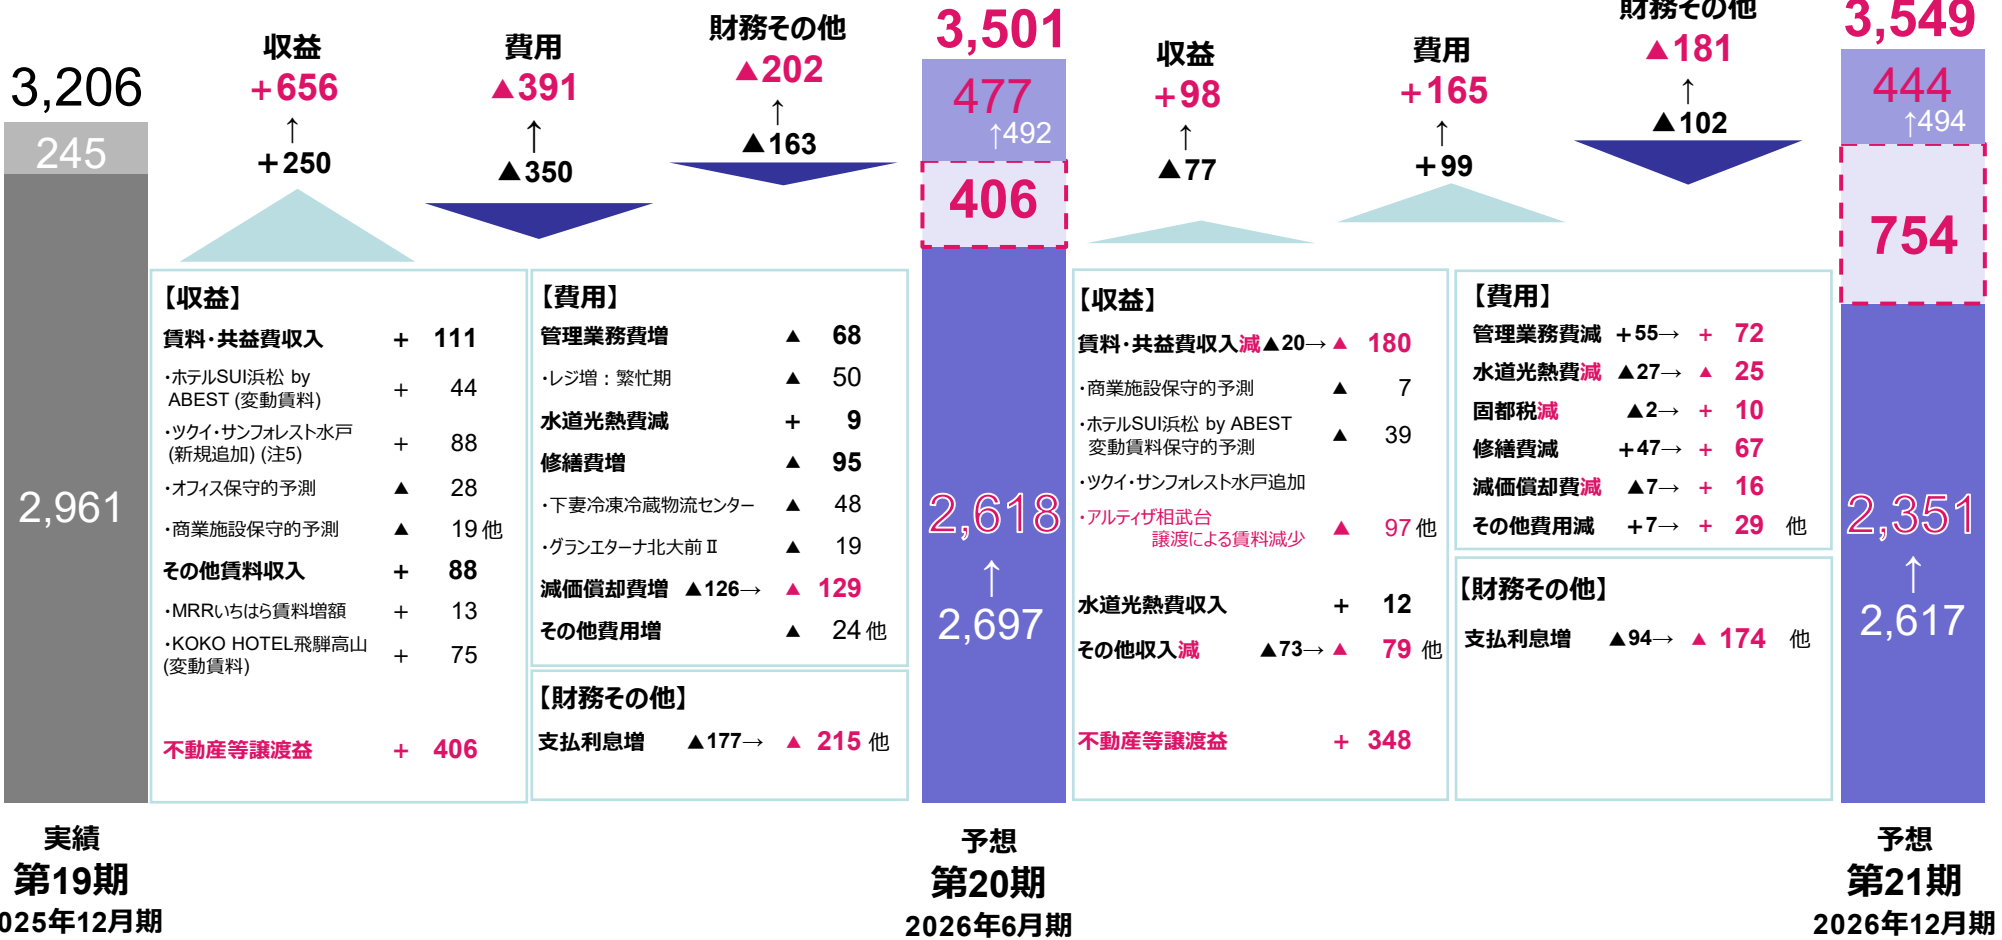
3,206

245

2,961

収益
+656
↑
+250

費用
▲391
↑
▲350

財務その他
▲202
↑
▲163

【収益】

| | | |
|---|---|---|
| 賃料・共益費収入 | + | 111 |
| ・ホテルSUI浜松 by ABEST (変動賃料) | + | 44 |
| ・ツクイ・サンフォレスト水戸 (新規追加) (注5) | + | 88 |
| ・オフィス保守的予測 | ▲ | 28 |
| ・商業施設保守的予測 | ▲ | 19 他 |
| その他賃料収入 | + | 88 |
| ・MRRいちはら賃料増額 | + | 13 |
| ・KOKO HOTEL飛騨高山 (変動賃料) | + | 75 |
| 不動産等譲渡益 | + | 406 |

【費用】

| | | |
|---|---|---|
| 管理業務費増 | ▲ | 68 |
| ・レジ増：繁忙期 | ▲ | 50 |
| 水道光熱費減 | + | 9 |
| 修繕費増 | ▲ | 95 |
| ・下妻冷凍冷蔵物流センター | ▲ | 48 |
| ・グランエターナ北大前Ⅱ | ▲ | 19 |
| 減価償却費増 ▲126→ | ▲ | 129 |
| その他費用増 | ▲ | 24 他 |

【財務その他】

| | | |
|---|---|---|
| 支払利息増 ▲177→ | ▲ | 215 他 |

3,501
477
↑492
406
2,618
↑
2,697

収益
+98
↑
▲77

費用
+165
↑
+99

財務その他
▲181
↑
▲102

【収益】

| | | |
|---|---|---|
| 賃料・共益費収入減▲20→ | ▲ | 180 |
| ・商業施設保守的予測 | ▲ | 7 |
| ・ホテルSUI浜松 by ABEST 変動賃料保守的予測 | ▲ | 39 |
| ・ツクイ・サンフォレスト水戸追加 | | |
| ・アルティザ相武台 譲渡による賃料減少 | ▲ | 97 他 |
| 水道光熱費収入 | + | 12 |
| その他収入減 ▲73→ | ▲ | 79 他 |
| 不動産等譲渡益 | + | 348 |

【費用】

| | | |
|---|---|---|
| 管理業務費減 +55→ | + | 72 |
| 水道光熱費減 ▲27→ | ▲ | 25 |
| 固都税減 ▲2→ | + | 10 |
| 修繕費減 +47→ | + | 67 |
| 減価償却費減 ▲7→ | + | 16 |
| その他費用減 +7→ | + | 29 他 |

【財務その他】

| | | |
|---|---|---|
| 支払利息増 ▲94→ | ▲ | 174 他 |

3,549
444
↑494
754
2,351
↑
2,617

実績
第19期
025年12月期

予想
第20期
2026年6月期

予想
第21期
2026年12月期